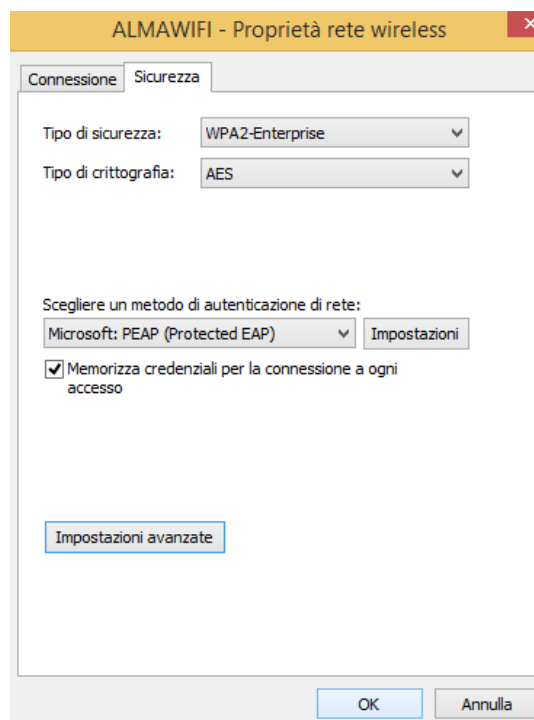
ALMAWIFI - Proprietà rete wireless

Connessione Sicurezza

Tipo di sicurezza: WPA2-Enterprise

Tipo di crittografia: AES

Scegliere un metodo di autenticazione di rete:

Microsoft: PEAP (Protected EAP) Impostazioni

Memorizza credenziali per la connessione a ogni accesso

Impostazioni avanzate

OK Annulla